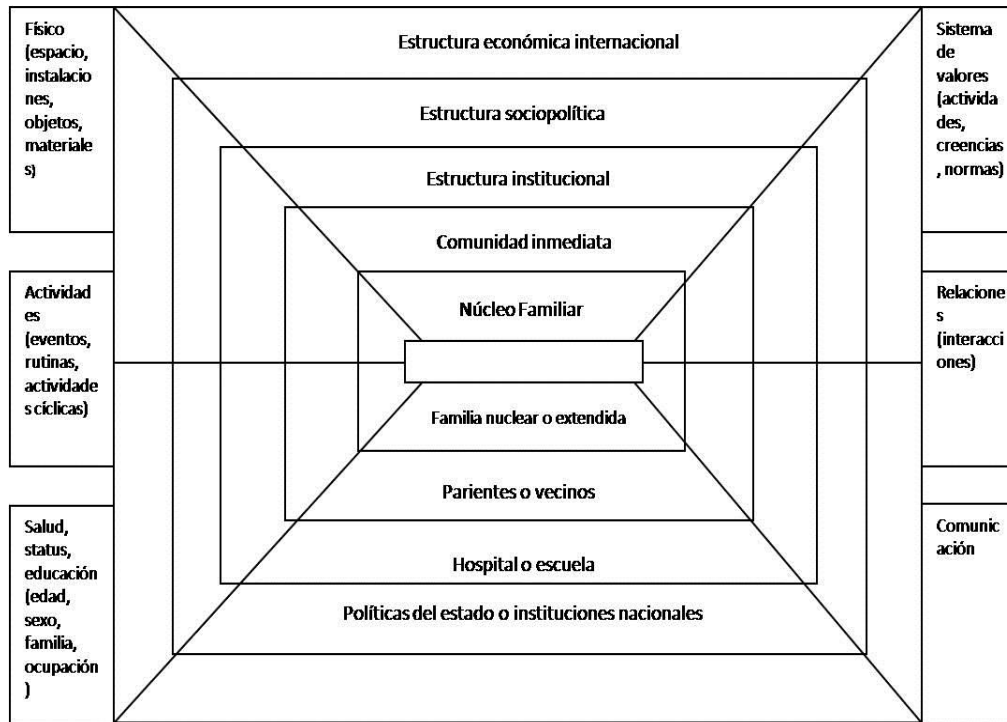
Físico (espacio, instalaciones, objetos, materiales)

Actividades (eventos, rutinas, actividades cíclicas)

Salud, status, educación (edad, sexo, familia, ocupación)

Estructura económica internacional

Estructura sociopolítica

Estructura institucional

Comunidad inmediata

Núcleo Familiar

Familia nuclear o extendida

Parientes o vecinos

Hospital o escuela

Políticas del estado o instituciones nacionales

Sistema de valores (actividades, creencias, normas)

Relaciones (interacciones)

Comunicación